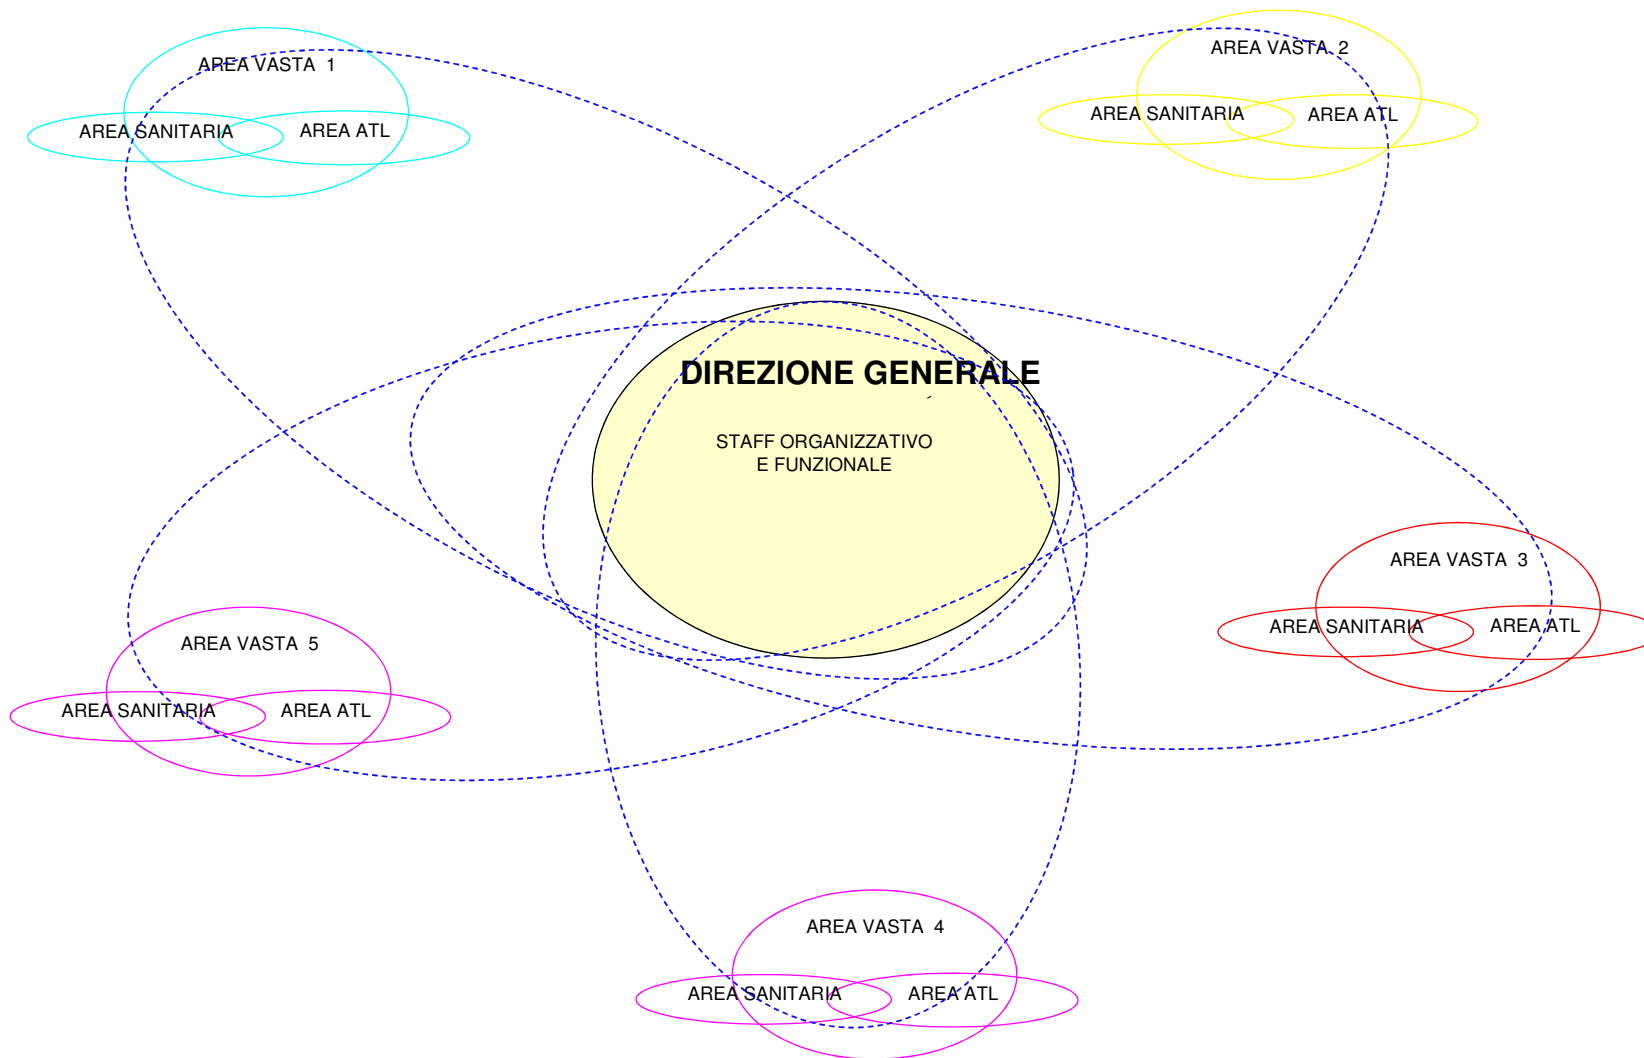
AREA VASTA 1

AREA SANITARIA

AREA ATL

AREA VASTA 2

AREA SANITARIA

AREA ATL

DIREZIONE GENERALE

STAFF ORGANIZZATIVO
E FUNZIONALE

AREA VASTA 3

AREA SANITARIA

AREA ATL

AREA VASTA 5

AREA SANITARIA

AREA ATL

AREA VASTA 4

AREA SANITARIA

AREA ATL